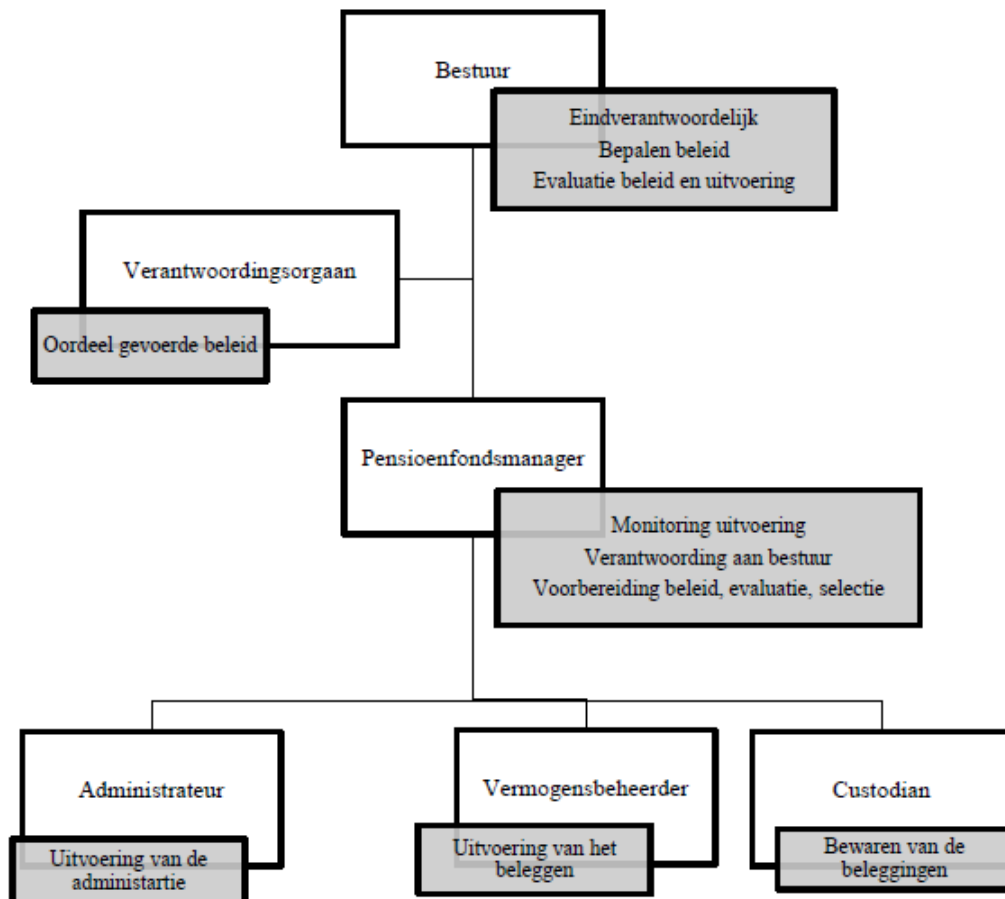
Bestuur

Eindverantwoordelijk
Bepalen beleid
Evaluatie beleid en uitvoering

Verantwoordingsorgaan

Oordeel gevoerde beleid

Pensioenfondsmanager

Monitoring uitvoering
Verantwoording aan bestuur
Voorbereiding beleid, evaluatie, selectie

Administrateur

Uitvoering van de administartie

Vermogensbeheerder

Uitvoering van het beleggen

Custodian

Bewaren van de beleggingen